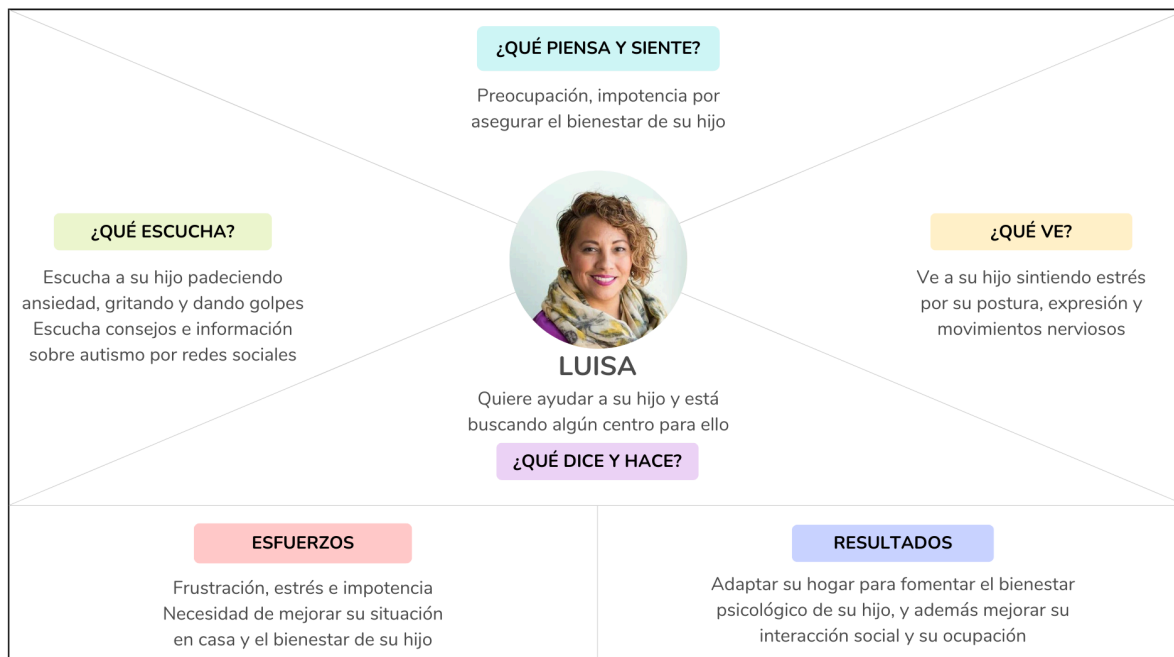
¿QUÉ PIENSA Y SIENTE?

Preocupación, impotencia por asegurar el bienestar de su hijo

¿QUÉ ESCUCHA?

Escucha a su hijo padeciendo ansiedad, gritando y dando golpes
Escucha consejos e información sobre autismo por redes sociales

¿QUÉ VE?

Ve a su hijo sintiendo estrés por su postura, expresión y movimientos nerviosos

LUISA

Quiere ayudar a su hijo y está buscando algún centro para ello

¿QUÉ DICE Y HACE?

ESFUERZOS

Frustración, estrés e impotencia
Necesidad de mejorar su situación en casa y el bienestar de su hijo

RESULTADOS

Adaptar su hogar para fomentar el bienestar psicológico de su hijo, y además mejorar su interacción social y su ocupación